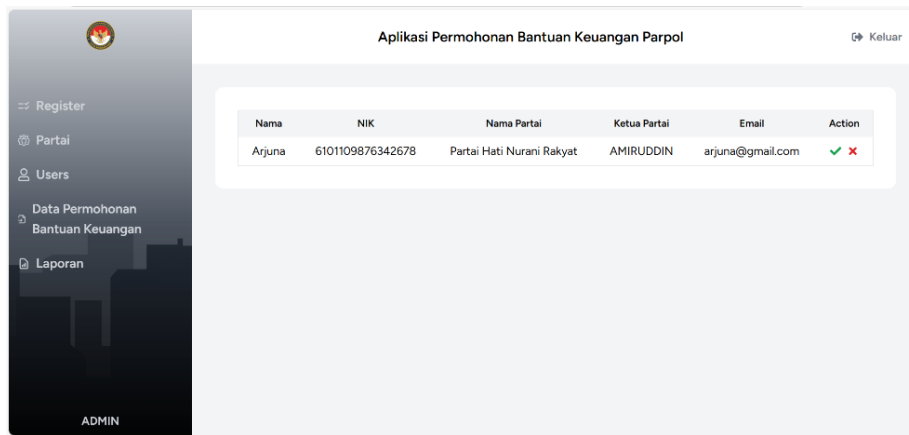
Aplikasi Permohonan Bantuan Keuangan Parpol

Keluar

Register

Partai

Users

Data Permohonan Bantuan Keuangan

Laporan

ADMIN

| Nama | NIK | Nama Partai | Ketua Partai | Email | Action |
|---|---|---|---|---|---|
| Arjuna | 6101109876342678 | Partai Hati Nurani Rakyat | AMIRUDDIN | arjuna@gmail.com | ✔ ✖ |